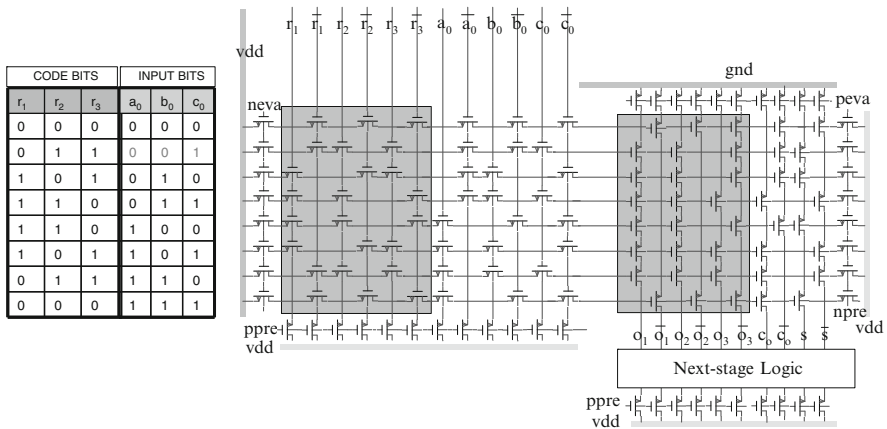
| CODE BITS | | | INPUT BITS | | |
|---|---|---|---|---|---|
| $r_1$ | $r_2$ | $r_3$ | $a_0$ | $b_0$ | $c_0$ |
| 0 | 0 | 0 | 0 | 0 | 0 |
| 0 | 1 | 1 | 0 | 0 | 1 |
| 1 | 0 | 1 | 0 | 1 | 0 |
| 1 | 1 | 0 | 0 | 1 | 1 |
| 1 | 1 | 0 | 1 | 0 | 0 |
| 1 | 0 | 1 | 1 | 0 | 1 |
| 0 | 1 | 1 | 1 | 1 | 0 |
| 0 | 0 | 0 | 1 | 1 | 1 |

$r_1$ $\bar{r}_1$ $r_2$ $\bar{r}_2$ $r_3$ $\bar{r}_3$ $a_0$ $\bar{a}_0$ $b_0$ $\bar{b}_0$ $c_0$ $\bar{c}_0$

vdd

gnd

neva

peva

npre

vdd

ppre

vdd

$o_1$ $\bar{o}_1$ $o_2$ $\bar{o}_2$ $o_3$ $\bar{o}_3$ $c_o$ $\bar{c}_o$ s $\bar{s}$

Next-stage Logic

ppre

vdd